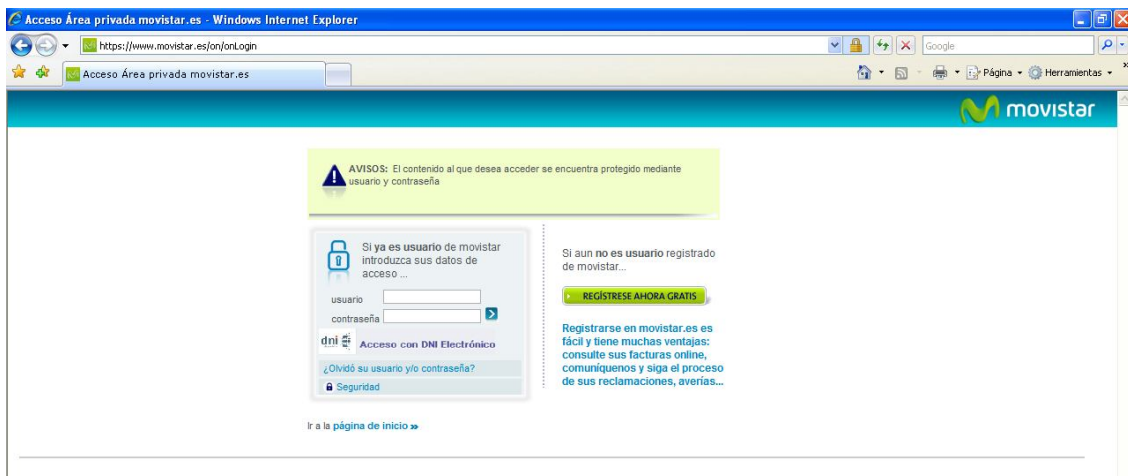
Acceso Área privada movistar.es - Windows Internet Explorer

https://www.movistar.es/on/onLogin

Google

Acceso Área privada movistar.es

Página ▾ Herramientas ▾

movistar

AVISOS: El contenido al que desea acceder se encuentra protegido mediante usuario y contraseña

Si ya es usuario de movistar introduzca sus datos de acceso ...

usuario

contraseña

dni Acceso con DNI Electrónico

¿Olvidó su usuario y/o contraseña?

Seguridad

Si aun no es usuario registrado de movistar...

REGÍSTRESE AHORA GRATIS

Registrarse en movistar.es es fácil y tiene muchas ventajas: consulte sus facturas online, comuníquenos y siga el proceso de sus reclamaciones, averías...

Ir a la página de inicio »